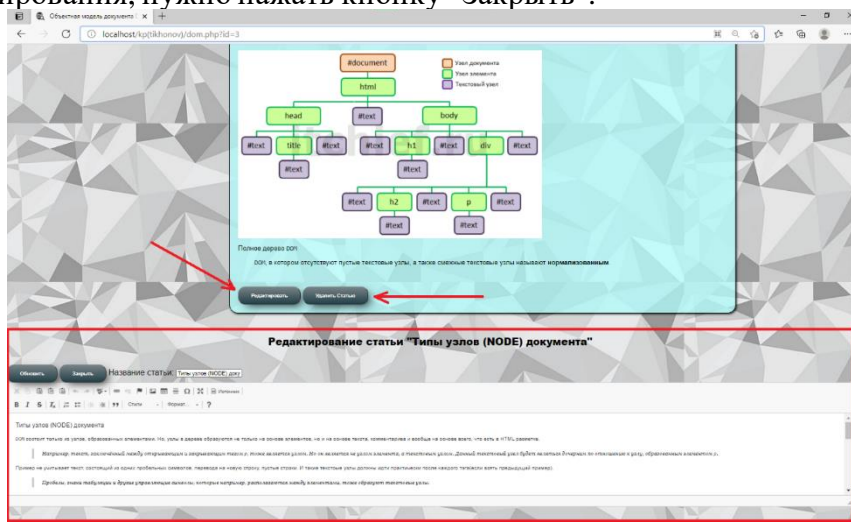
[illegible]рования, нужно нажать кнопку "Закрыть".

Объектная модель документа | ×

localhost/kp(tikhonov)/dom.php?id=3

#document

Узел документа

Узел элемента

Текстовый узел

html

head

#text

body

#text

title

#text

#text

h1

#text

div

#text

#text

#text

#text

h2

#text

p

#text

#text

#text

Полное дерево DOM

DOM, в котором отсутствуют пустые текстовые узлы, а также смежные текстовые узлы называют нормализованным

Редактировать

Удалить Статью

Редактирование статьи "Типы узлов (NODE) документа"

Обновить

Закрыть

Название статьи: Типы узлов (NODE) док

Источник

Стили

Формат

?

Типы узлов (NODE) документа

DOM состоит только из узлов, образованных элементами. Но, узлы в дереве образуются не только на основе элементов, но и на основе текста, комментариев и вообще на основе всего, что есть в HTML разметке.

Например, текст, заключённый между открывающим и закрывающим тегом p, тоже является узлом. Но он является не узлом элемента, а текстовым узлом. Данный текстовый узел будет являться дочерним по отношению к узлу, образованным элементом p.

Причём не учитывает текст, состоящий из одних пробельных символов, перевода на новую строку, пустые строки. И такие текстовые узлы должны быть практически после каждого тега(или всего предыдущий пример).

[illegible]